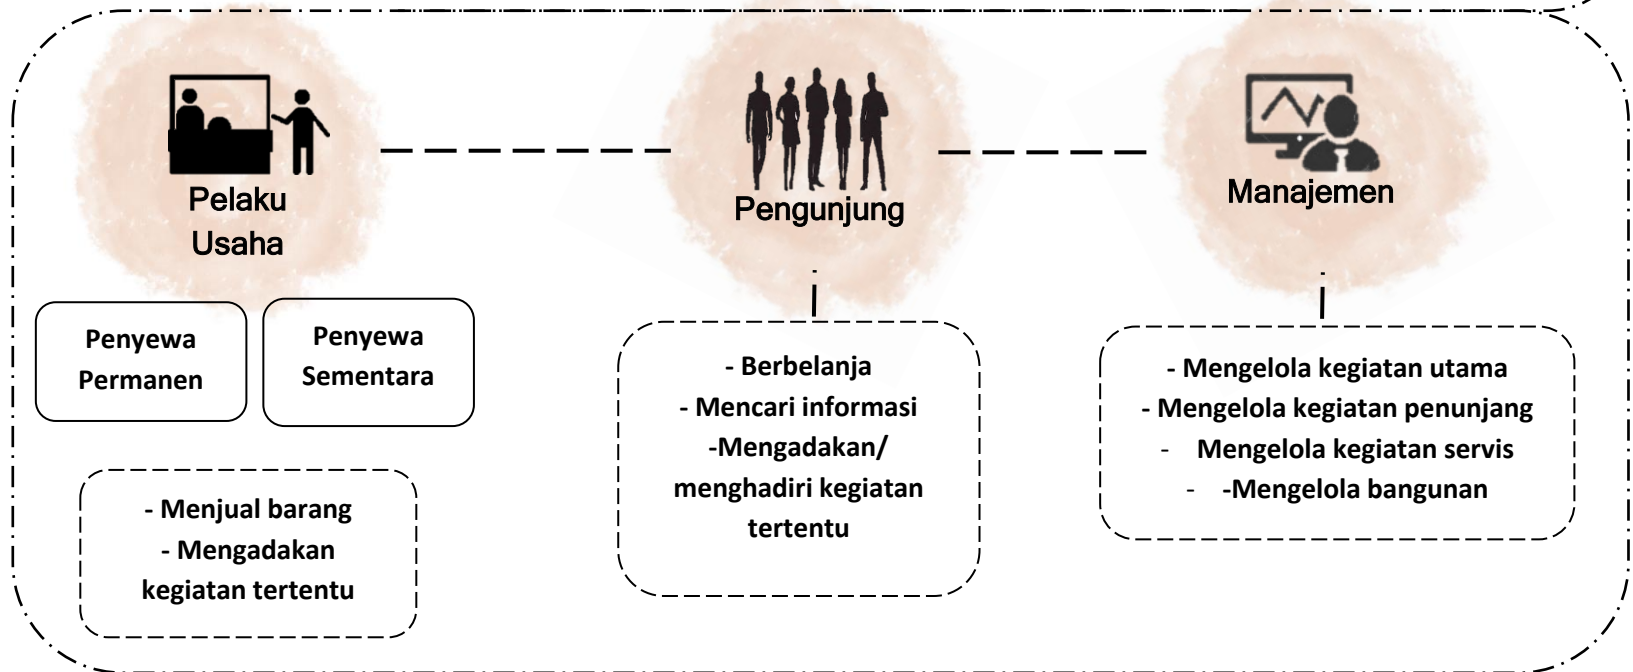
Pelaku Usaha

Pengunjung

Manajemen

Penyewa Permanen

Penyewa Sementara

- Menjual barang
- Mengadakan kegiatan tertentu

- Berbelanja
- Mencari informasi
-Mengadakan/ menghadiri kegiatan tertentu

- Mengelola kegiatan utama
- Mengelola kegiatan penunjang
- Mengelola kegiatan servis
- -Mengelola bangunan